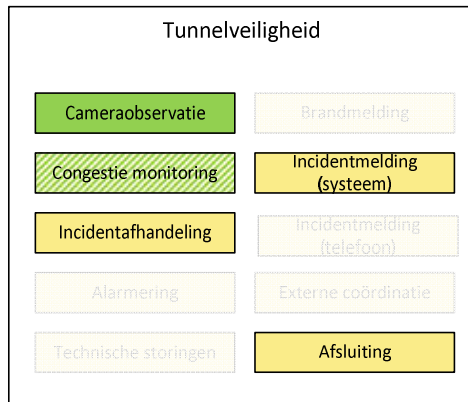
Tunnelveiligheid

Cameraobservatie

Brandmelding

Congestie monitoring

Incidentmelding (systeem)

Incidentafhandeling

Incidentmelding (telefoon)

Alarmering

Externe coördinatie

Technische storingen

Afsluiting